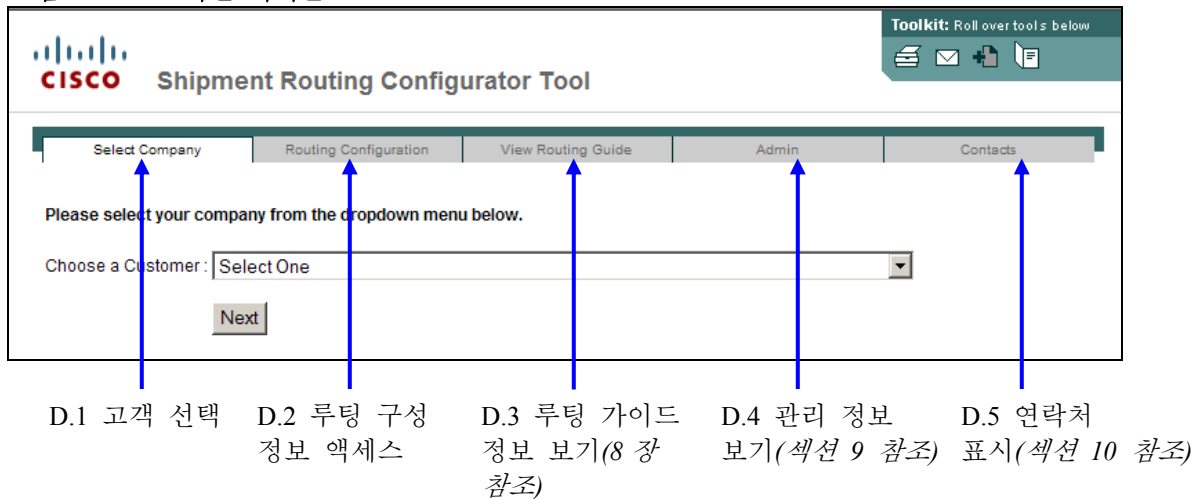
Toolkit: Roll over tools below

CISCO Shipment Routing Configurator Tool

| Select Company | Routing Configuration | View Routing Guide | Admin | Contacts |
|---|---|---|---|---|

Please select your company from the dropdown menu below.

Choose a Customer : Select One

Next

D.1 고객 선택

D.2 루팅 구성 정보 액세스

D.3 루팅 가이드 정보 보기(8 장 참조)

D.4 관리 정보 보기(섹션 9 참조)

D.5 연락처 표시(섹션 10 참조)